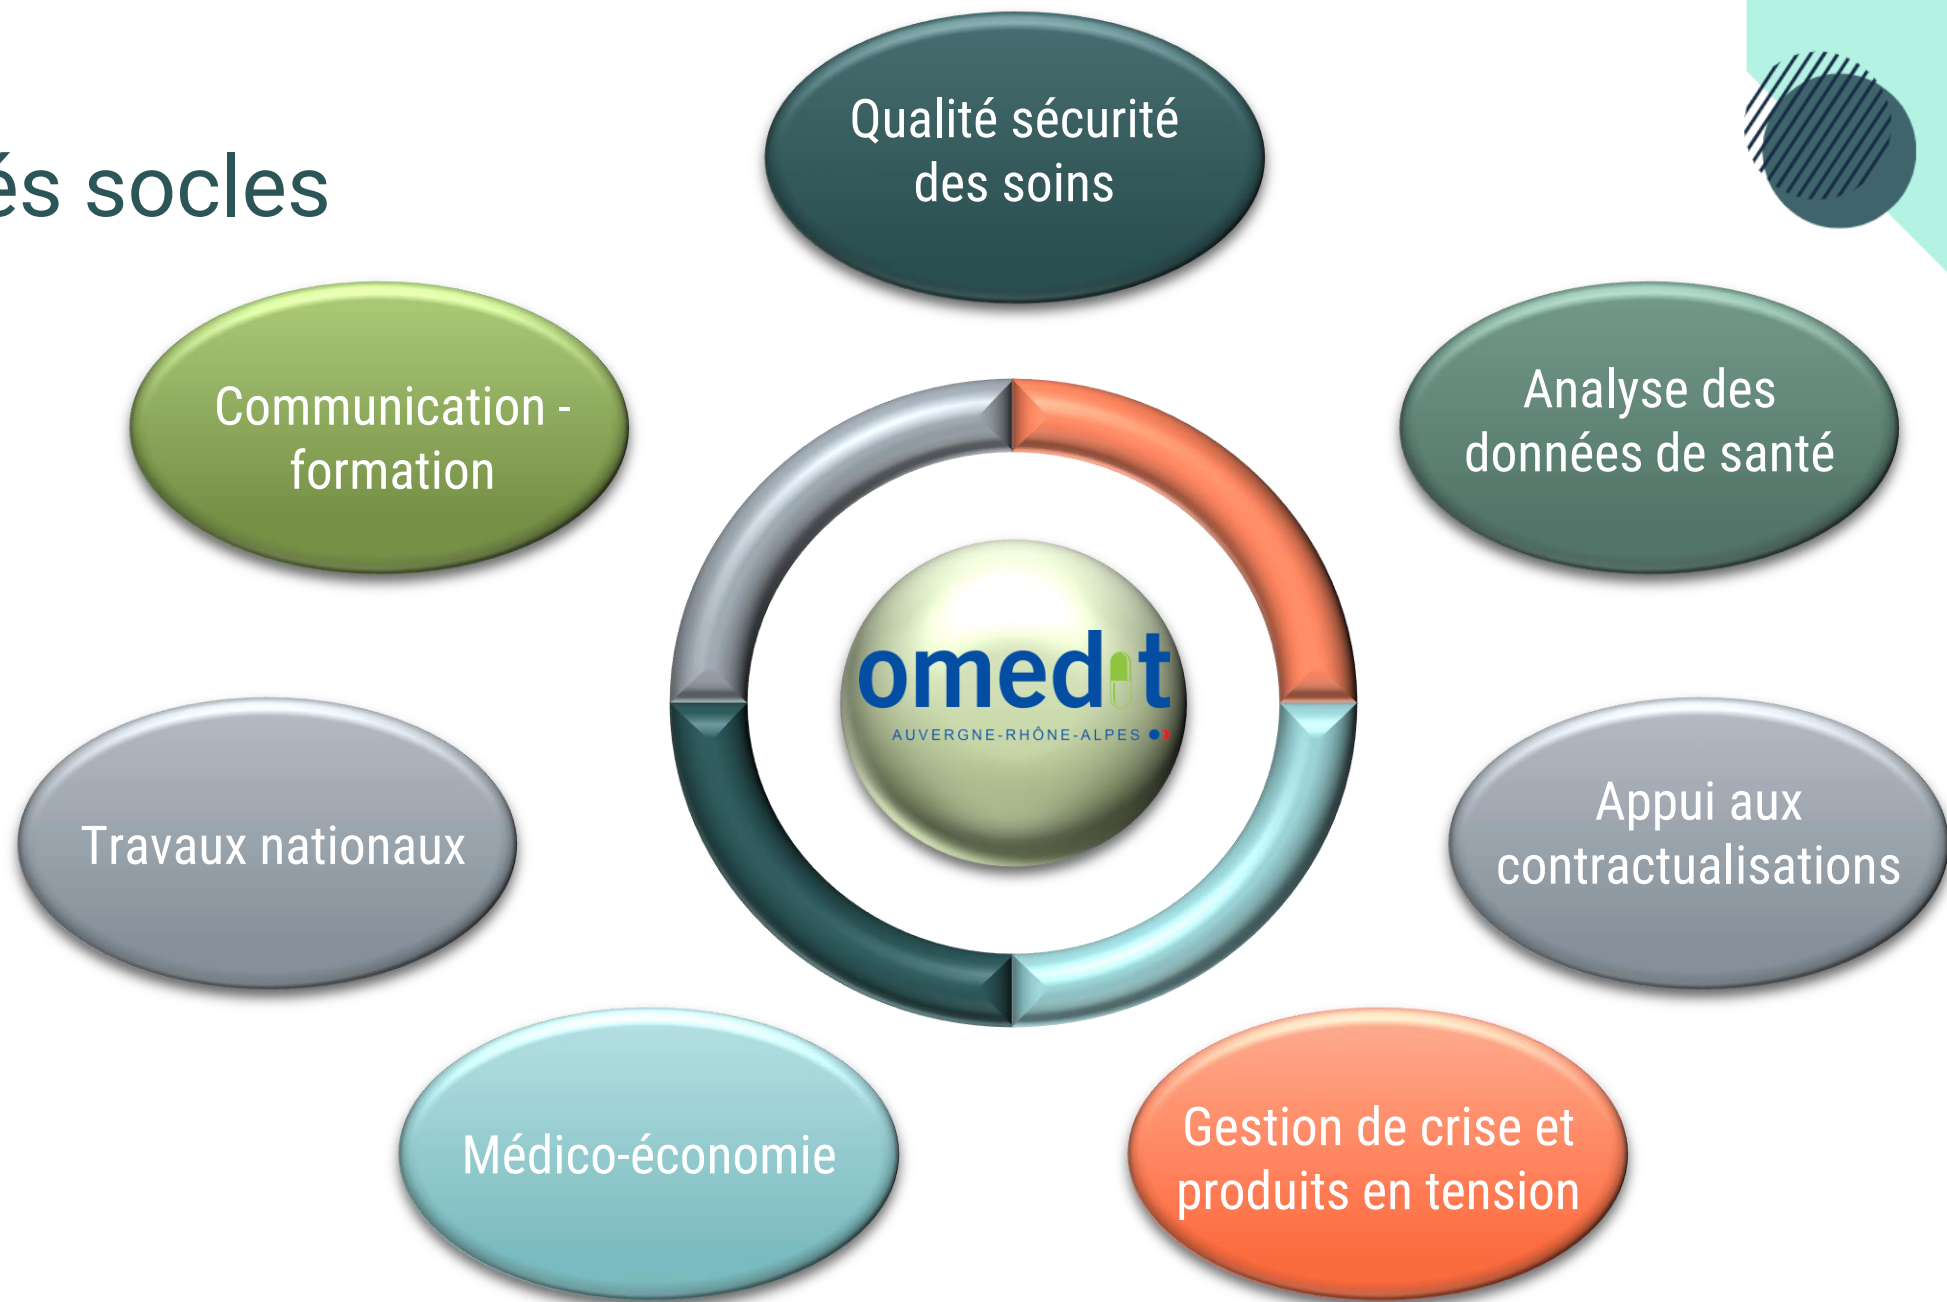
és socles

Qualité sécurité des soins

Communication - formation

Analyse des données de santé

omedit
AUVERGNE-RHÔNE-ALPES

Travaux nationaux

Appui aux contractualisations

Médico-économie

Gestion de crise et produits en tension